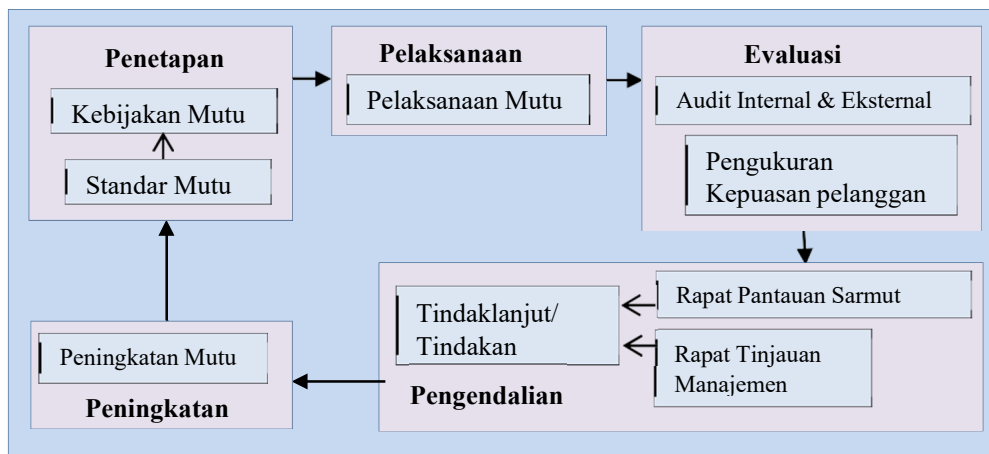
Penetapan

Kebijakan Mutu

Standar Mutu

Pelaksanaan

Pelaksanaan Mutu

Evaluasi

Audit Internal & Eksternal

Pengukuran Kepuasan pelanggan

Rapat Pantauan Sarmut

Rapat Tinjauan Manajemen

Tindaklanjut/ Tindakan

Pengendalian

Peningkatan Mutu

Peningkatan